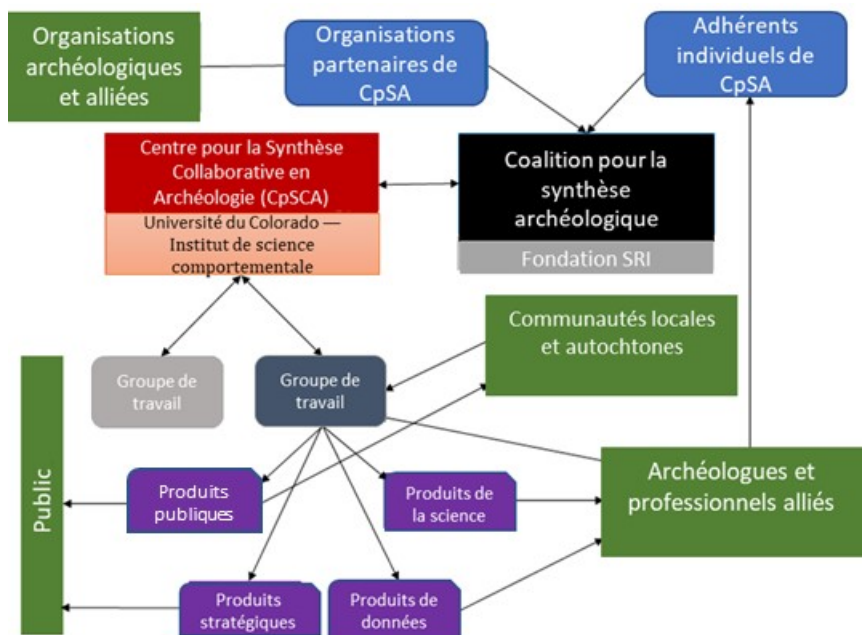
Organisations archéologiques et alliées

Organisations partenaires de CpSA

Adhérents individuels de CpSA

Centre pour la Synthèse Collaborative en Archéologie (CpSCA)

Université du Colorado — Institut de science comportementale

Coalition pour la synthèse archéologique

Fondation SRI

Communautés locales et autochtones

Groupe de travail

Groupe de travail

Public

Produits publiques

Produits de la science

Archéologues et professionnels alliés

Produits stratégiques

Produits de données